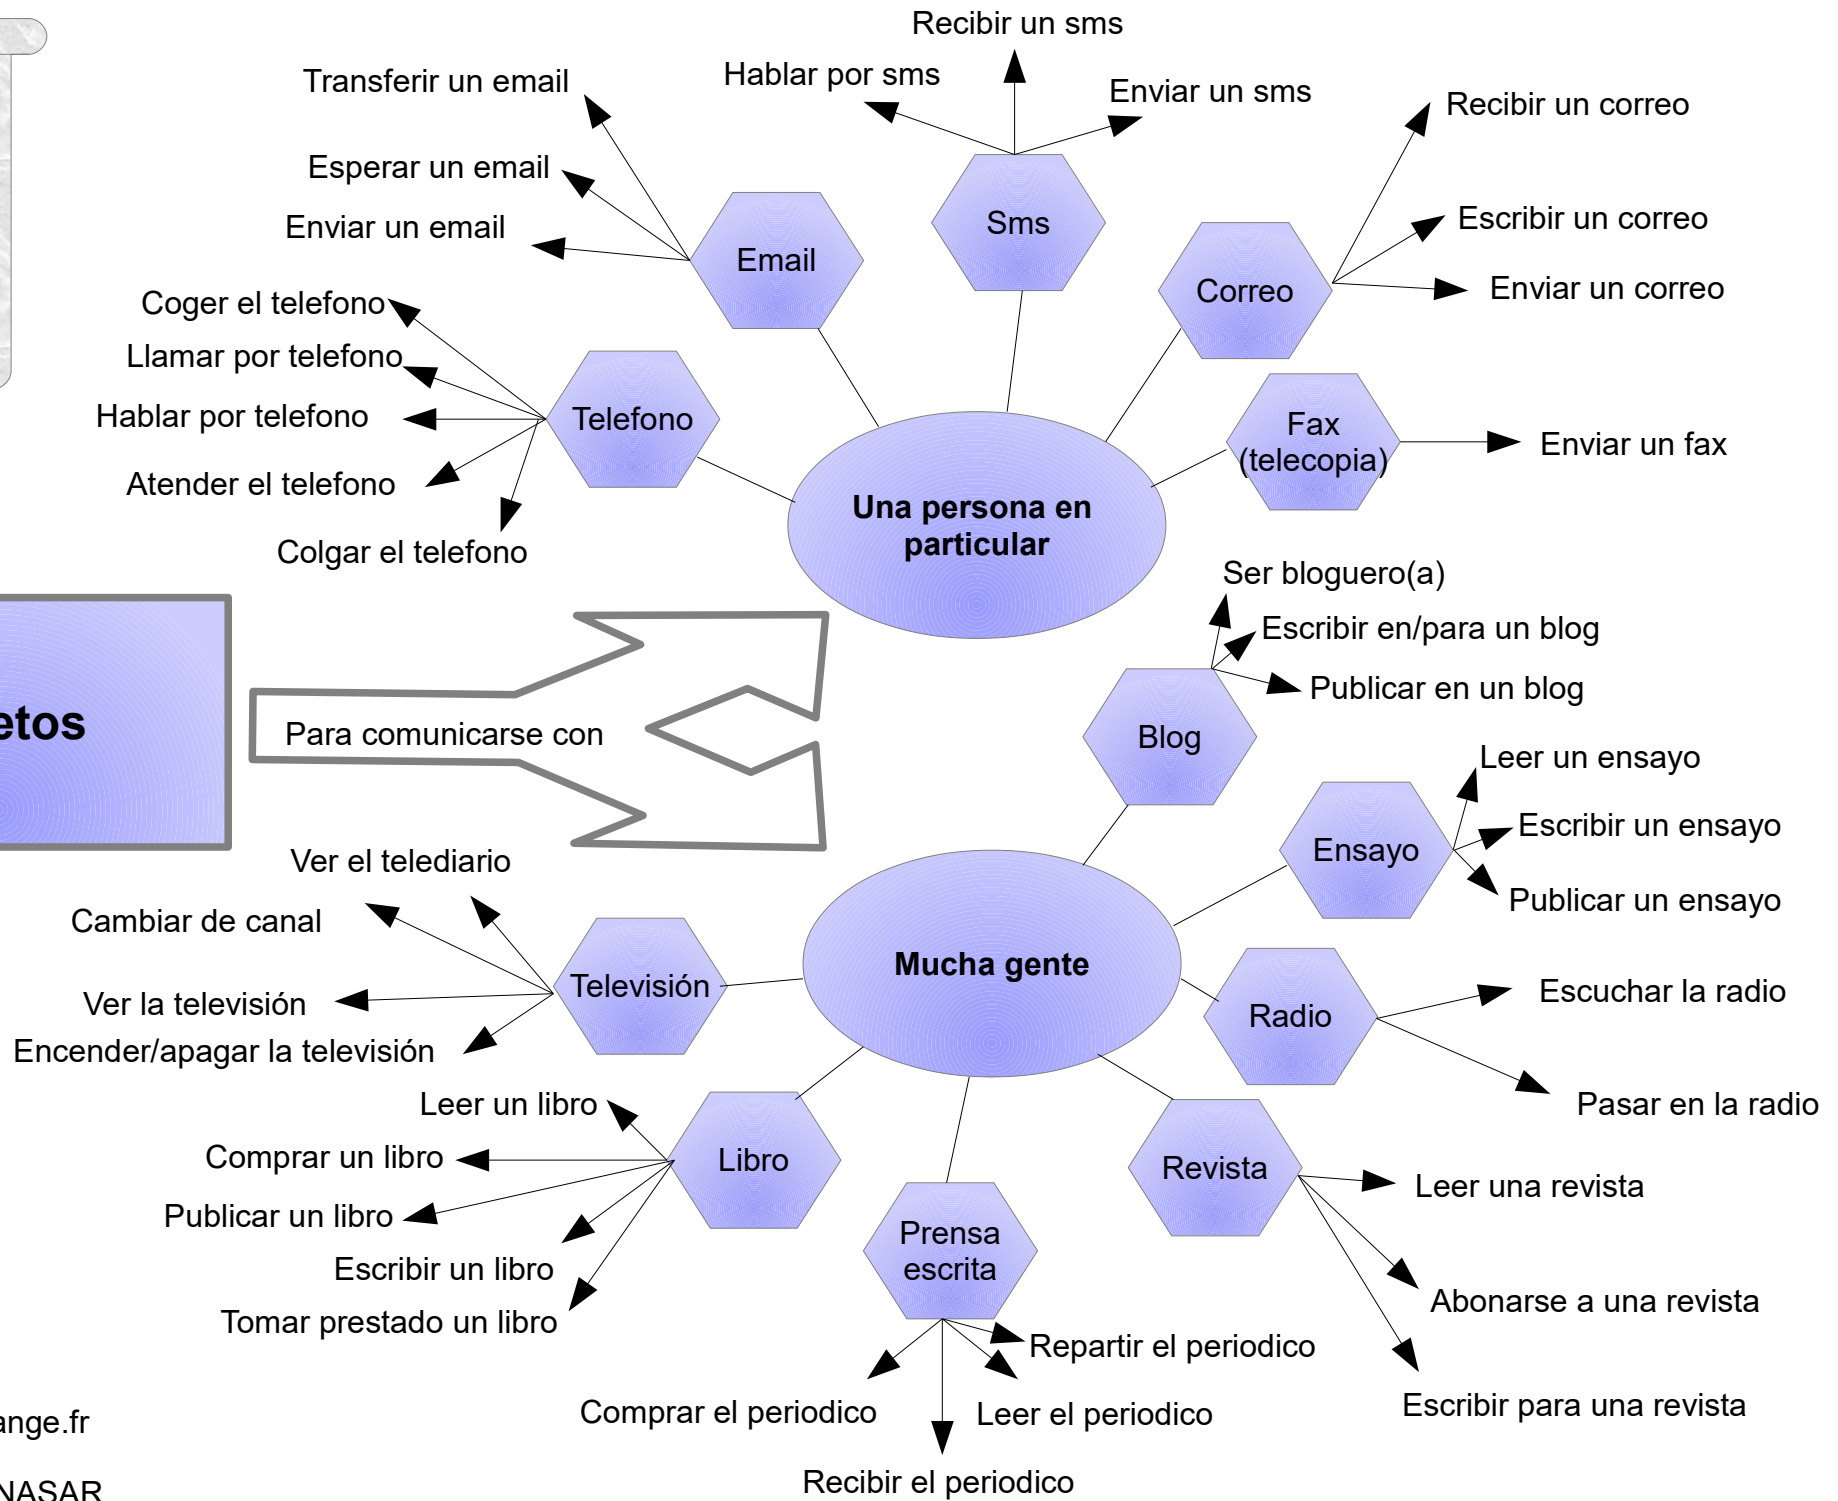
Recibir un sms
Hablar por sms
Enviar un sms
Transferir un email
Esperar un email
Enviar un email
Email
Sms
Recibir un correo
Escribir un correo
Enviar un correo
Correo
Coger el telefono
Llamar por telefono
Hablar por telefono
Atender el telefono
Colgar el telefono
Telefono
Fax (telecopia)
Enviar un fax
Una persona en particular
Ser bloguero(a)
Escribir en/para un blog
Publicar en un blog
Blog
etos
Para comunicarse con
Leer un ensayo
Escribir un ensayo
Publicar un ensayo
Ensayo
Ver el telediario
Cambiar de canal
Ver la televisión
Encender/apagar la televisión
Televisión
Mucha gente
Radio
Escuchar la radio
Pasar en la radio
Leer un libro
Comprar un libro
Publicar un libro
Escribir un libro
Tomar prestado un libro
Libro
Revista
Leer una revista
Abonarse a una revista
Escribir para una revista
Prensa escrita
Repartir el periodico
Comprar el periodico
Leer el periodico
Recibir el periodico
ange.fr
NASAR